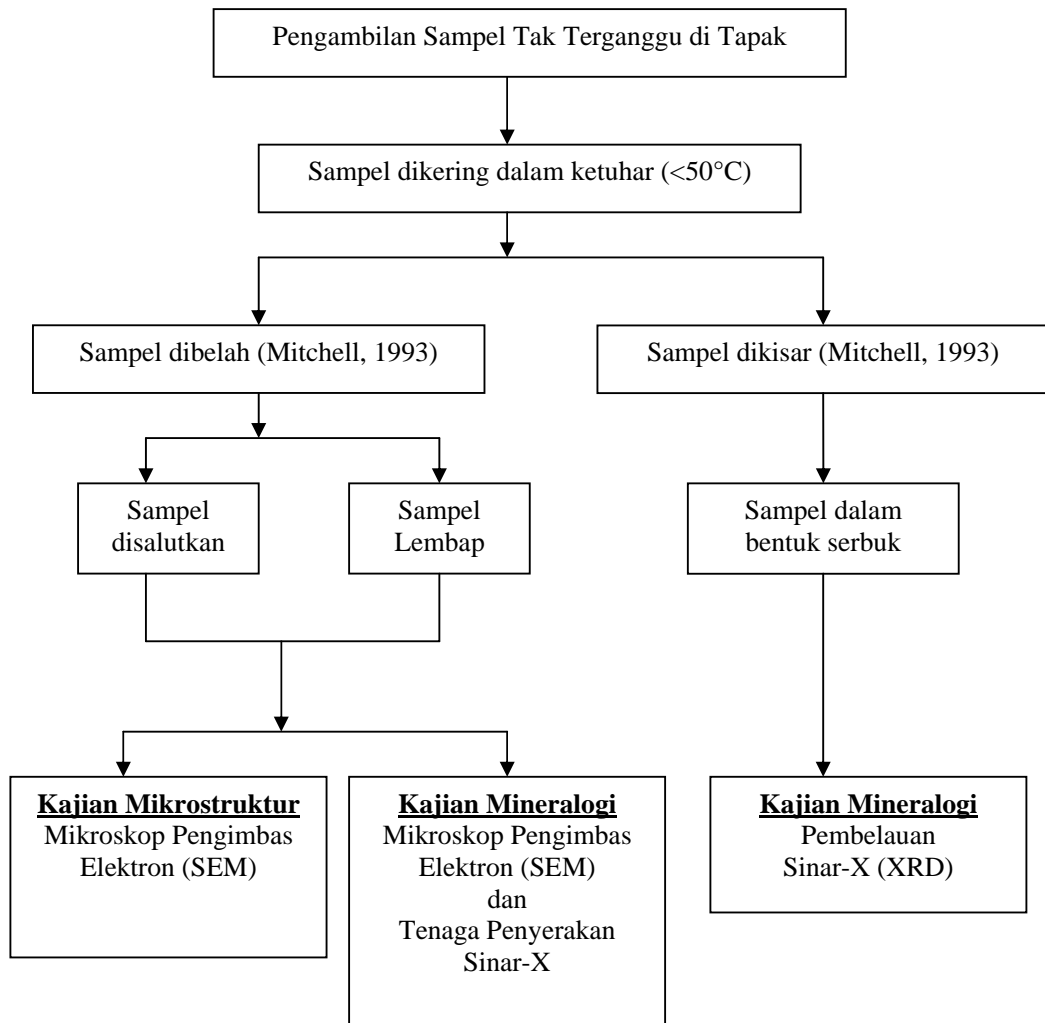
Pengambilan Sampel Tak Terganggu di Tapak

Sampel dikering dalam ketuhar (<50°C)

Sampel dibelah (Mitchell, 1993)

Sampel dikisar (Mitchell, 1993)

Sampel disalutkan

Sampel Lembap

Sampel dalam bentuk serbuk

**Kajian Mikrostruktur**
Mikroskop Pengimbas Elektron (SEM)

**Kajian Mineralogi**
Mikroskop Pengimbas Elektron (SEM) dan Tenaga Penyerakan Sinar-X

**Kajian Mineralogi**
Pembelauan Sinar-X (XRD)